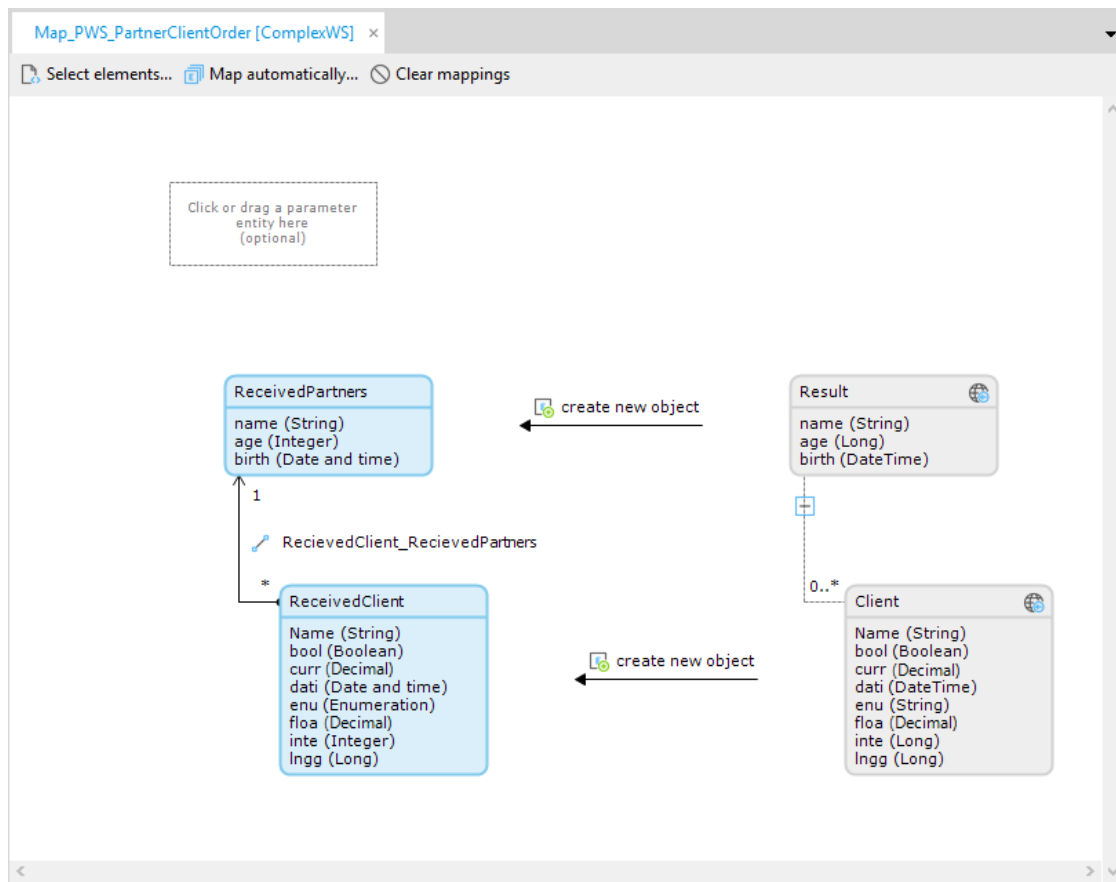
Map_PWS_PartnerClientOrder [ComplexWS] ×

Select elements... Map automatically... Clear mappings

Click or drag a parameter entity here (optional)

ReceivedPartners
name (String)
age (Integer)
birth (Date and time)

create new object

Result
name (String)
age (Long)
birth (DateTime)

1

RecievedClient_RecievedPartners

*

0..*

ReceivedClient
Name (String)
bool (Boolean)
curr (Decimal)
dati (Date and time)
enu (Enumeration)
floa (Decimal)
inte (Integer)
lngg (Long)

create new object

Client
Name (String)
bool (Boolean)
curr (Decimal)
dati (DateTime)
enu (String)
floa (Decimal)
inte (Long)
lngg (Long)